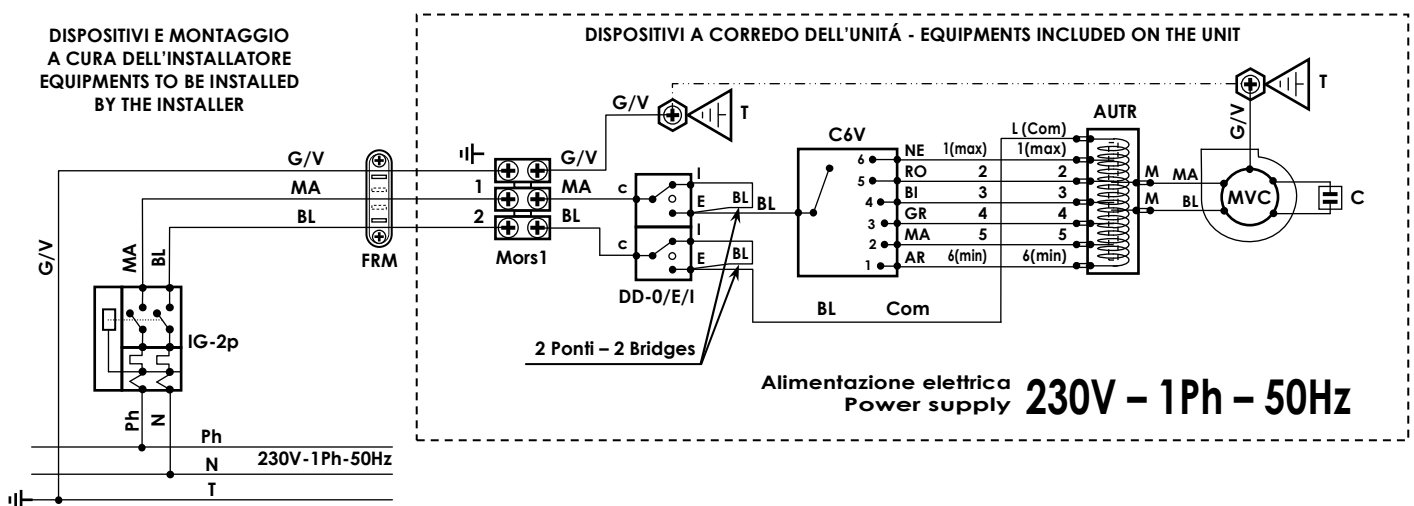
DISPOSITIVI E MONTAGGIO A CURA DELL'INSTALLATORE EQUIPMENTS TO BE INSTALLED BY THE INSTALLER

DISPOSITIVI A CORREDO DELL'UNITÁ - EQUIPMENTS INCLUDED ON THE UNIT

G/V
T
G/V
T
C6V
AUTR
G/V
G/V
MA
BL
FRM
1
2
MA
BL
Mors1
c
I
E
BL
BL
c
I
E
BL
DD-0/E/I
6
5
4
3
2
1
NE
RO
BI
GR
MA
AR
1(max)
2
3
4
5
6(min)
L (Com)
1(max)
2
3
4
5
6(min)
M
M
MA
BL
MVC
C
BL
Com
G/V
MA
BL
IG-2p
2 Ponti – 2 Bridges
Alimentazione elettrica Power supply 230V – 1Ph – 50Hz
Ph
N
Ph
N
T
230V-1Ph-50Hz